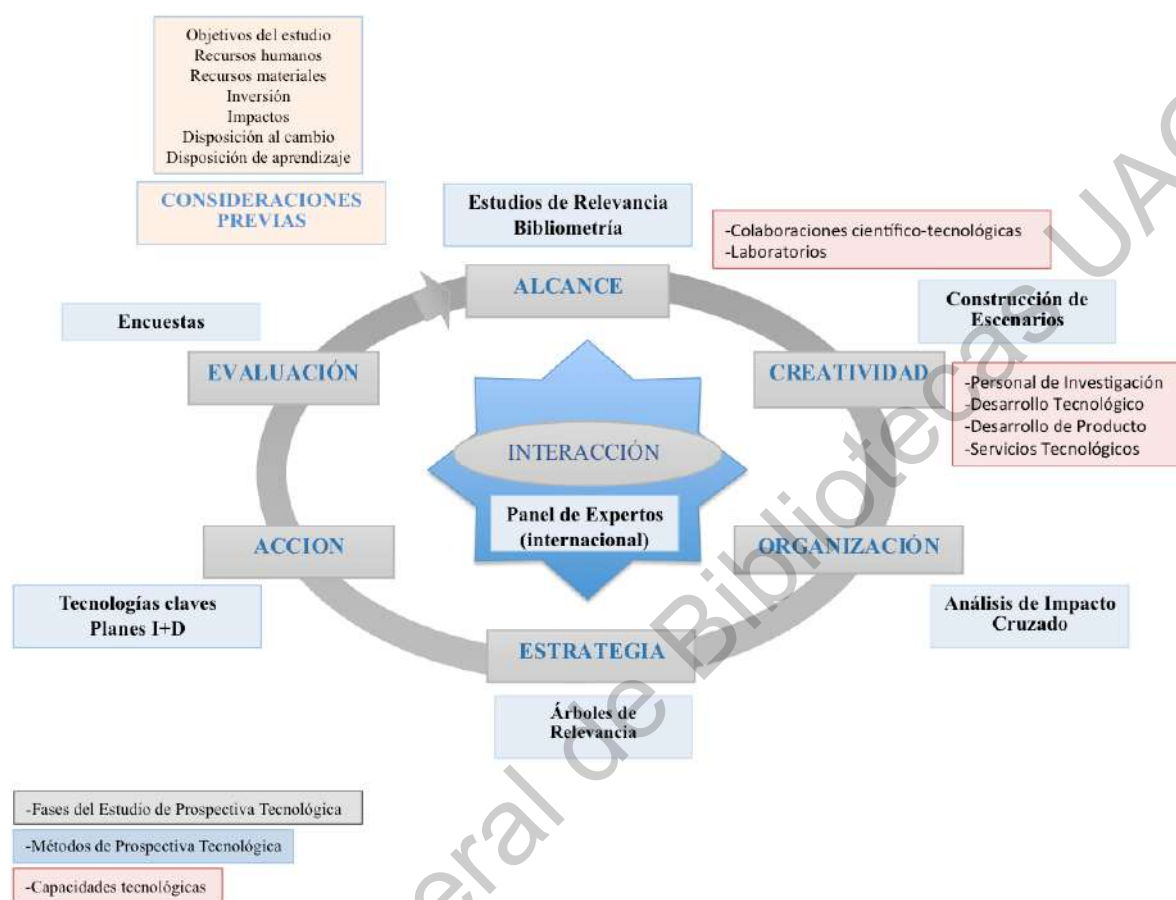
Objetivos del estudio
Recursos humanos
Recursos materiales
Inversión
Impactos
Disposición al cambio
Disposición de aprendizaje

CONSIDERACIONES PREVIAS

Estudios de Relevancia
Bibliometría

-Colaboraciones científico-tecnológicas
-Laboratorios

ALCANCE

Encuestas

Construcción de Escenarios

EVALUACIÓN

CREATIVIDAD

-Personal de Investigación
-Desarrollo Tecnológico
-Desarrollo de Producto
-Servicios Tecnológicos

INTERACCIÓN

Panel de Expertos
(internacional)

ACCION

ORGANIZACIÓN

Tecnologías claves
Planes I+D

Análisis de Impacto Cruzado

ESTRATEGIA

Árboles de Relevancia

-Fases del Estudio de Prospectiva Tecnológica
-Métodos de Prospectiva Tecnológica
-Capacidades tecnológicas

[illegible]eral de Bibliotecas UA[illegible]